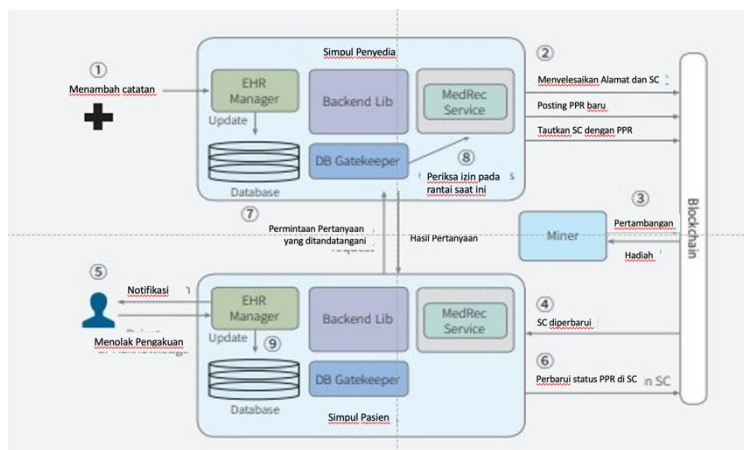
Simpul Penyedia

①

Menambah catatan

EHR Manager

Update

Database

Backend Lib

DB Gatekeeper

MedRec Service

②

Menyelesaikan Alamat dan SC

Posting PPR baru

Tautkan SC dengan PPR

⑧

Periksa izin pada rantai saat ini

Blockchain

③

Pertambangan

Miner

Hadiah

⑦

Permintaan Pertanyaan yang ditandatangani

Hasil Pertanyaan

⑤

Notifikasi

Menolak Pengakuan

EHR Manager

Update

⑨

Database

Backend Lib

DB Gatekeeper

MedRec Service

④

SC diperbarui

⑥

Perbarui status PPR di SC

Simpul Pasien